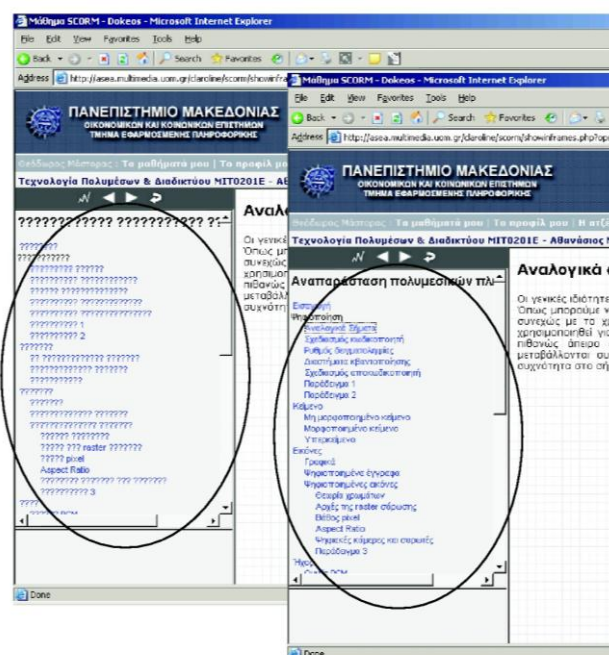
Μάθημα SCORM - Dokeos - Microsoft Internet Explorer

File Edit View Favorites Tools Help

Back Search Favorites

Address http://asea.multimedia.uom.gr/claroline/scorm/showinfra

ΠΑΝΕΠΙΣΤΗΜΙΟ ΜΑΚΕΔΟΝΙΑΣ
ΟΙΚΟΝΟΜΙΚΩΝ ΚΑΙ ΚΟΙΝΩΝΙΚΩΝ ΕΠΙΣΤΗΜΩΝ
ΤΜΗΜΑ ΕΦΑΡΜΟΣΜΕΝΗΣ ΠΛΗΡΟΦΟΡΙΚΗΣ

Θεόδωρος Μάστορας : Τα μαθήματά μου | Το προφίλ μο

Τεχνολογία Πολυμέσων & Διαδικτύου ΜΙΤ0201Ε - ΑΘ

??????????? ?????????? ?:

Αναλο

????????
???????????
?????????? ??????
?????????? ????????????
?????? ?????????????
?????????? ??????????????
?????????? ??????????????
?????????? 1
?????????? 2
???????
?? ????????????? ???????
???????????? ???????
???????????
??????
???????
????????????? ???????
????????????? ???????
?????? ????????
????? ??? raster ???????
????? pixel
Aspect Ratio
???????? ??????? ??? ???????
?????????? 3
????

Οι γενικές ιδιότ
Όπως μπ
συνεχώς
χρησιμοπ
πιθανώς
μεταβάλλ
συχνότητ

Done

Μάθημα SCORM - Dokeos - Microsoft Internet Explorer

File Edit View Favorites Tools Help

Back Search Favorites

Address http://asea.multimedia.uom.gr/claroline/scorm/showinframes.php?ope

ΠΑΝΕΠΙΣΤΗΜΙΟ ΜΑΚΕΔΟΝΙΑΣ
ΟΙΚΟΝΟΜΙΚΩΝ ΚΑΙ ΚΟΙΝΩΝΙΚΩΝ ΕΠΙΣΤΗΜΩΝ
ΤΜΗΜΑ ΕΦΑΡΜΟΣΜΕΝΗΣ ΠΛΗΡΟΦΟΡΙΚΗΣ

Θεόδωρος Μάστορας : Τα μαθήματά μου | Το προφίλ μου | Η ατζέ

Τεχνολογία Πολυμέσων & Διαδικτύου ΜΙΤ0201Ε - Αθανάσιος Μ

Αναπαράσταση πολυμεσικών πλη

Αναλογικά σ

Εισαγωγή
Ψηφιοποίηση
Αναλογικά Σήματα
Σχεδιασμός κωδικοποιητή
Ρυθμός δειγματοληψίας
Διαστήματα κβαντοποίησης
Σχεδιασμός αποκωδικοποιητή
Παράδειγμα 1
Παράδειγμα 2
Κείμενο
Μη μορφοποιημένο κείμενο
Μορφοποιημένο κείμενο
Υπερκείμενο
Εικόνες
Γραφικά
Ψηφιοποιημένα έγγραφα
Ψηφιοποιημένες εικόνες
Θεωρία χρωμάτων
Αρχές της raster σάρωσης
Βάθος pixel
Aspect Ratio
Ψηφιακές κάμερες και σαρωτές
Παράδειγμα 3
Ήχος

Οι γενικές ιδιότητ
Όπως μπορούμε ν
συνεχώς με τα χ
χρησιμοποιηθεί γι
πιθανώς άπειρο
μεταβάλλονται συ
συχνότητα στο σή

Done